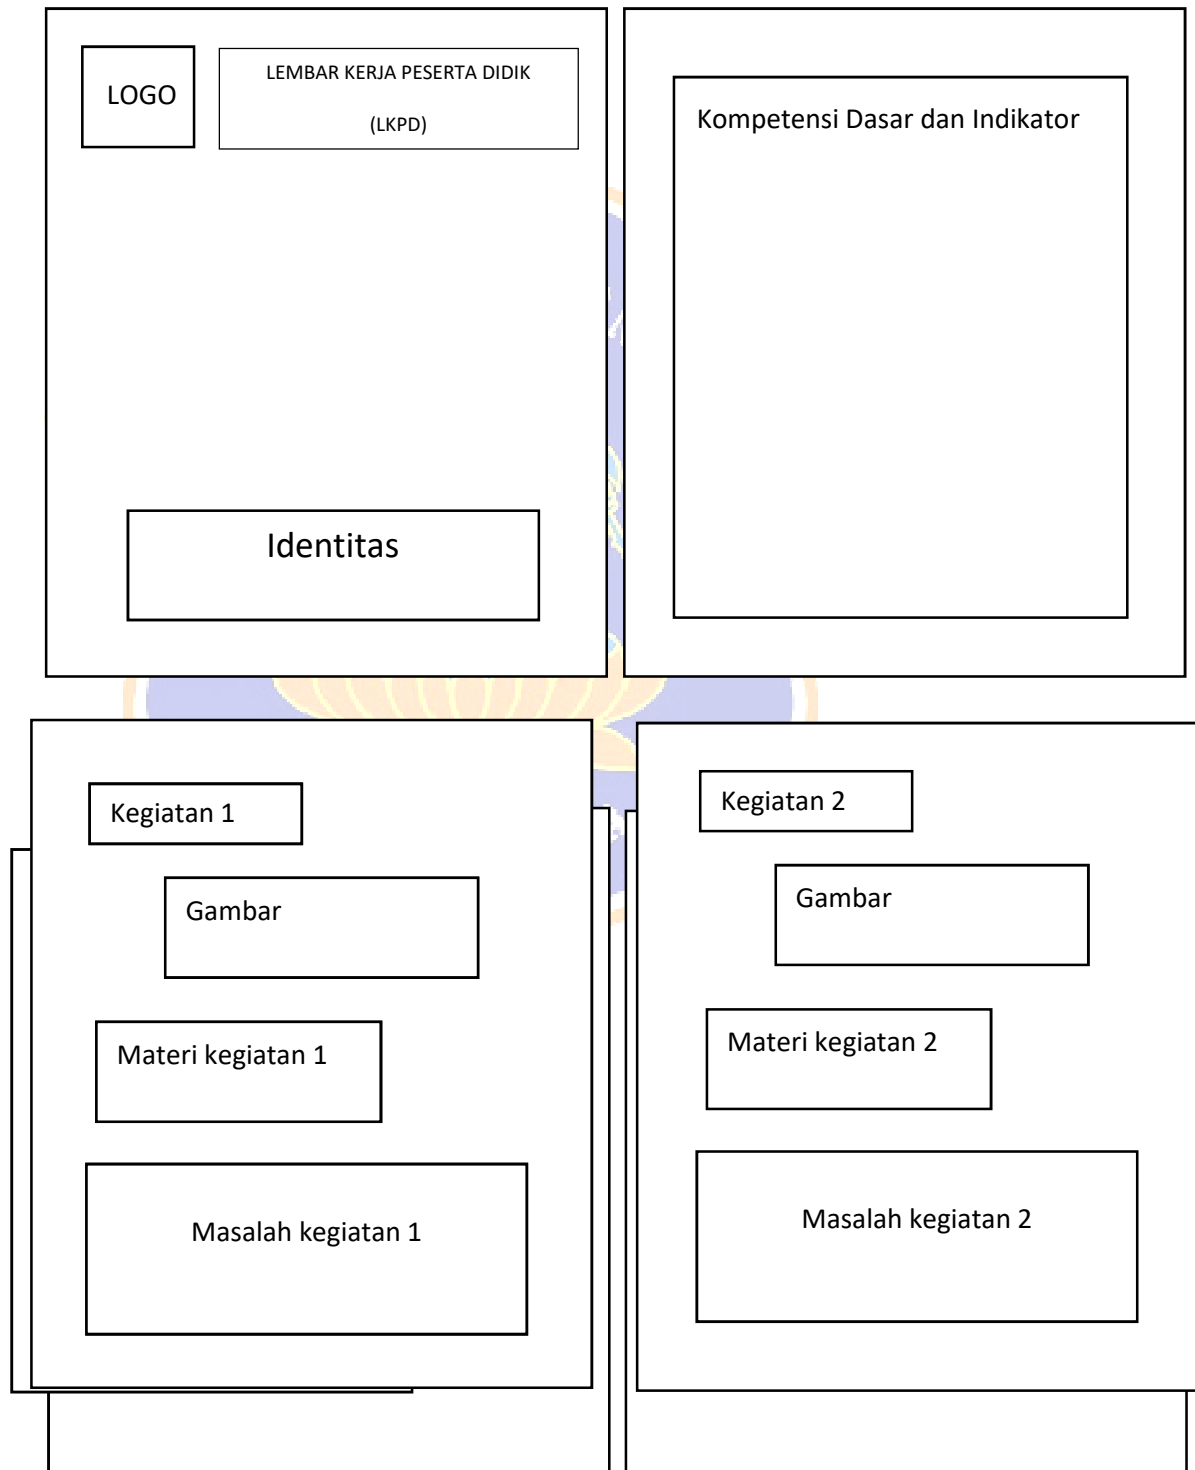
LOGO

LEMBAR KERJA PESERTA DIDIK

(LKPD)

Identitas

Kompetensi Dasar dan Indikator

Kegiatan 1

Gambar

Materi kegiatan 1

Masalah kegiatan 1

Kegiatan 2

Gambar

Materi kegiatan 2

Masalah kegiatan 2